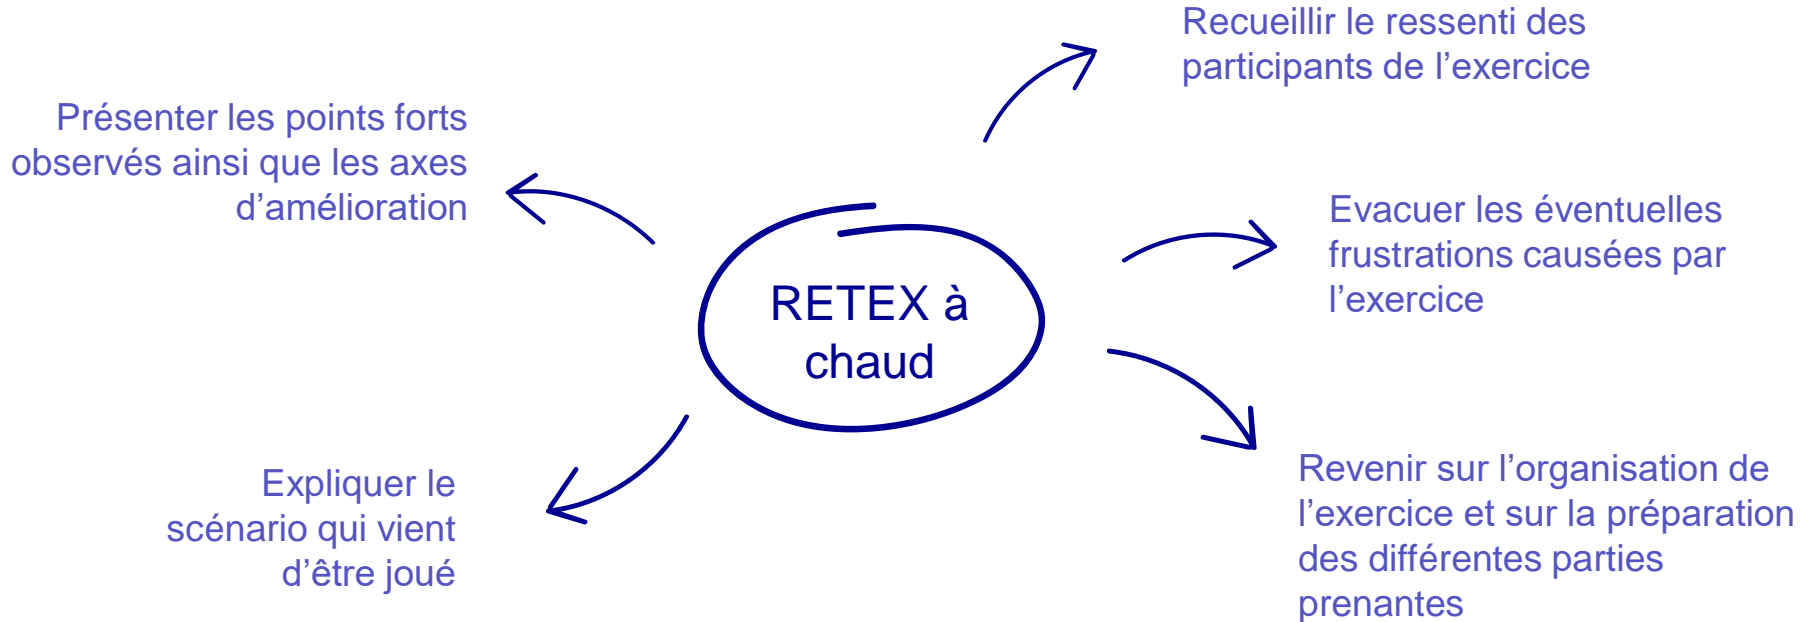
RETEX à chaud

Recueillir le ressenti des participants de l’exercice

Présenter les points forts observés ainsi que les axes d’amélioration

Evacuer les éventuelles frustrations causées par l’exercice

Expliquer le scénario qui vient d’être joué

Revenir sur l’organisation de l’exercice et sur la préparation des différentes parties prenantes